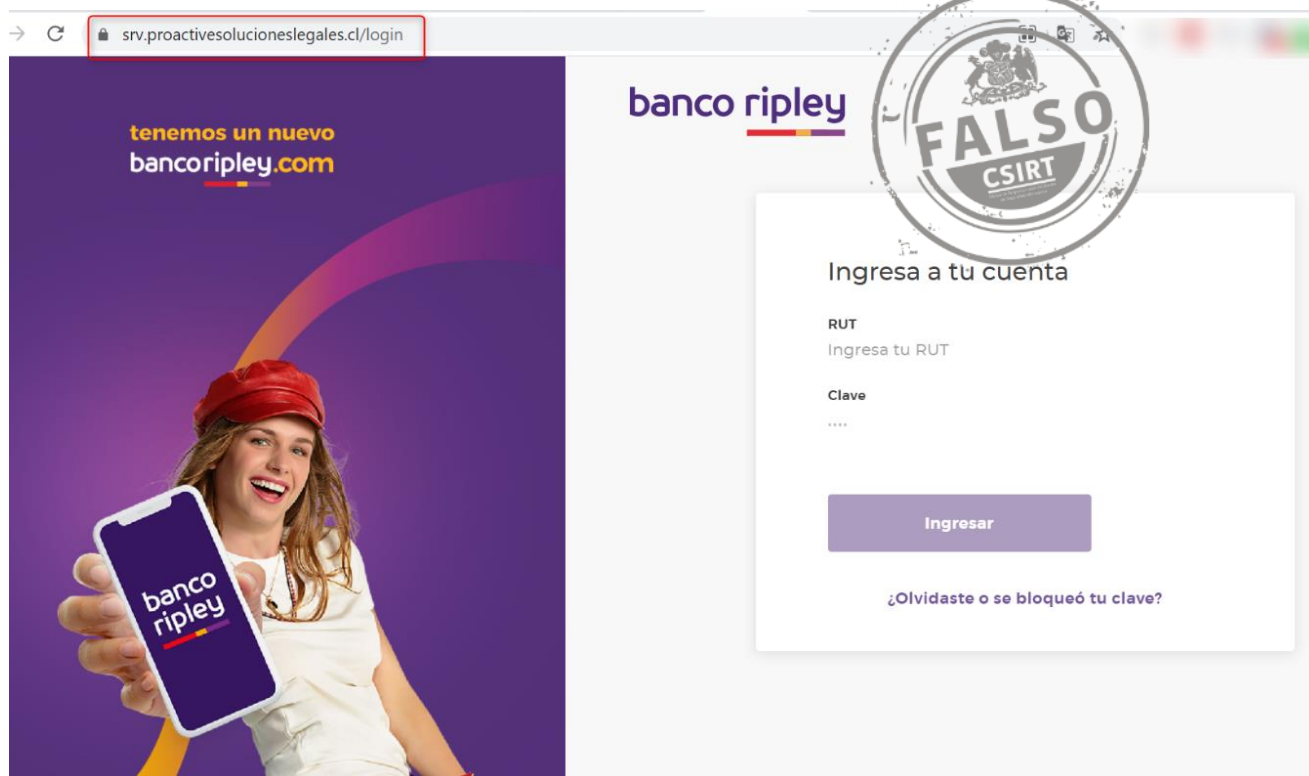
srv.proactivesolucioneslegales.cl/login

tenemos un nuevo
bancoripley.com

banco ripley

FALSO
CSIRT

Ingresa a tu cuenta

RUT
Ingresa tu RUT

Clave
····

Ingresar

¿Olvidaste o se bloqueó tu clave?

banco ripley